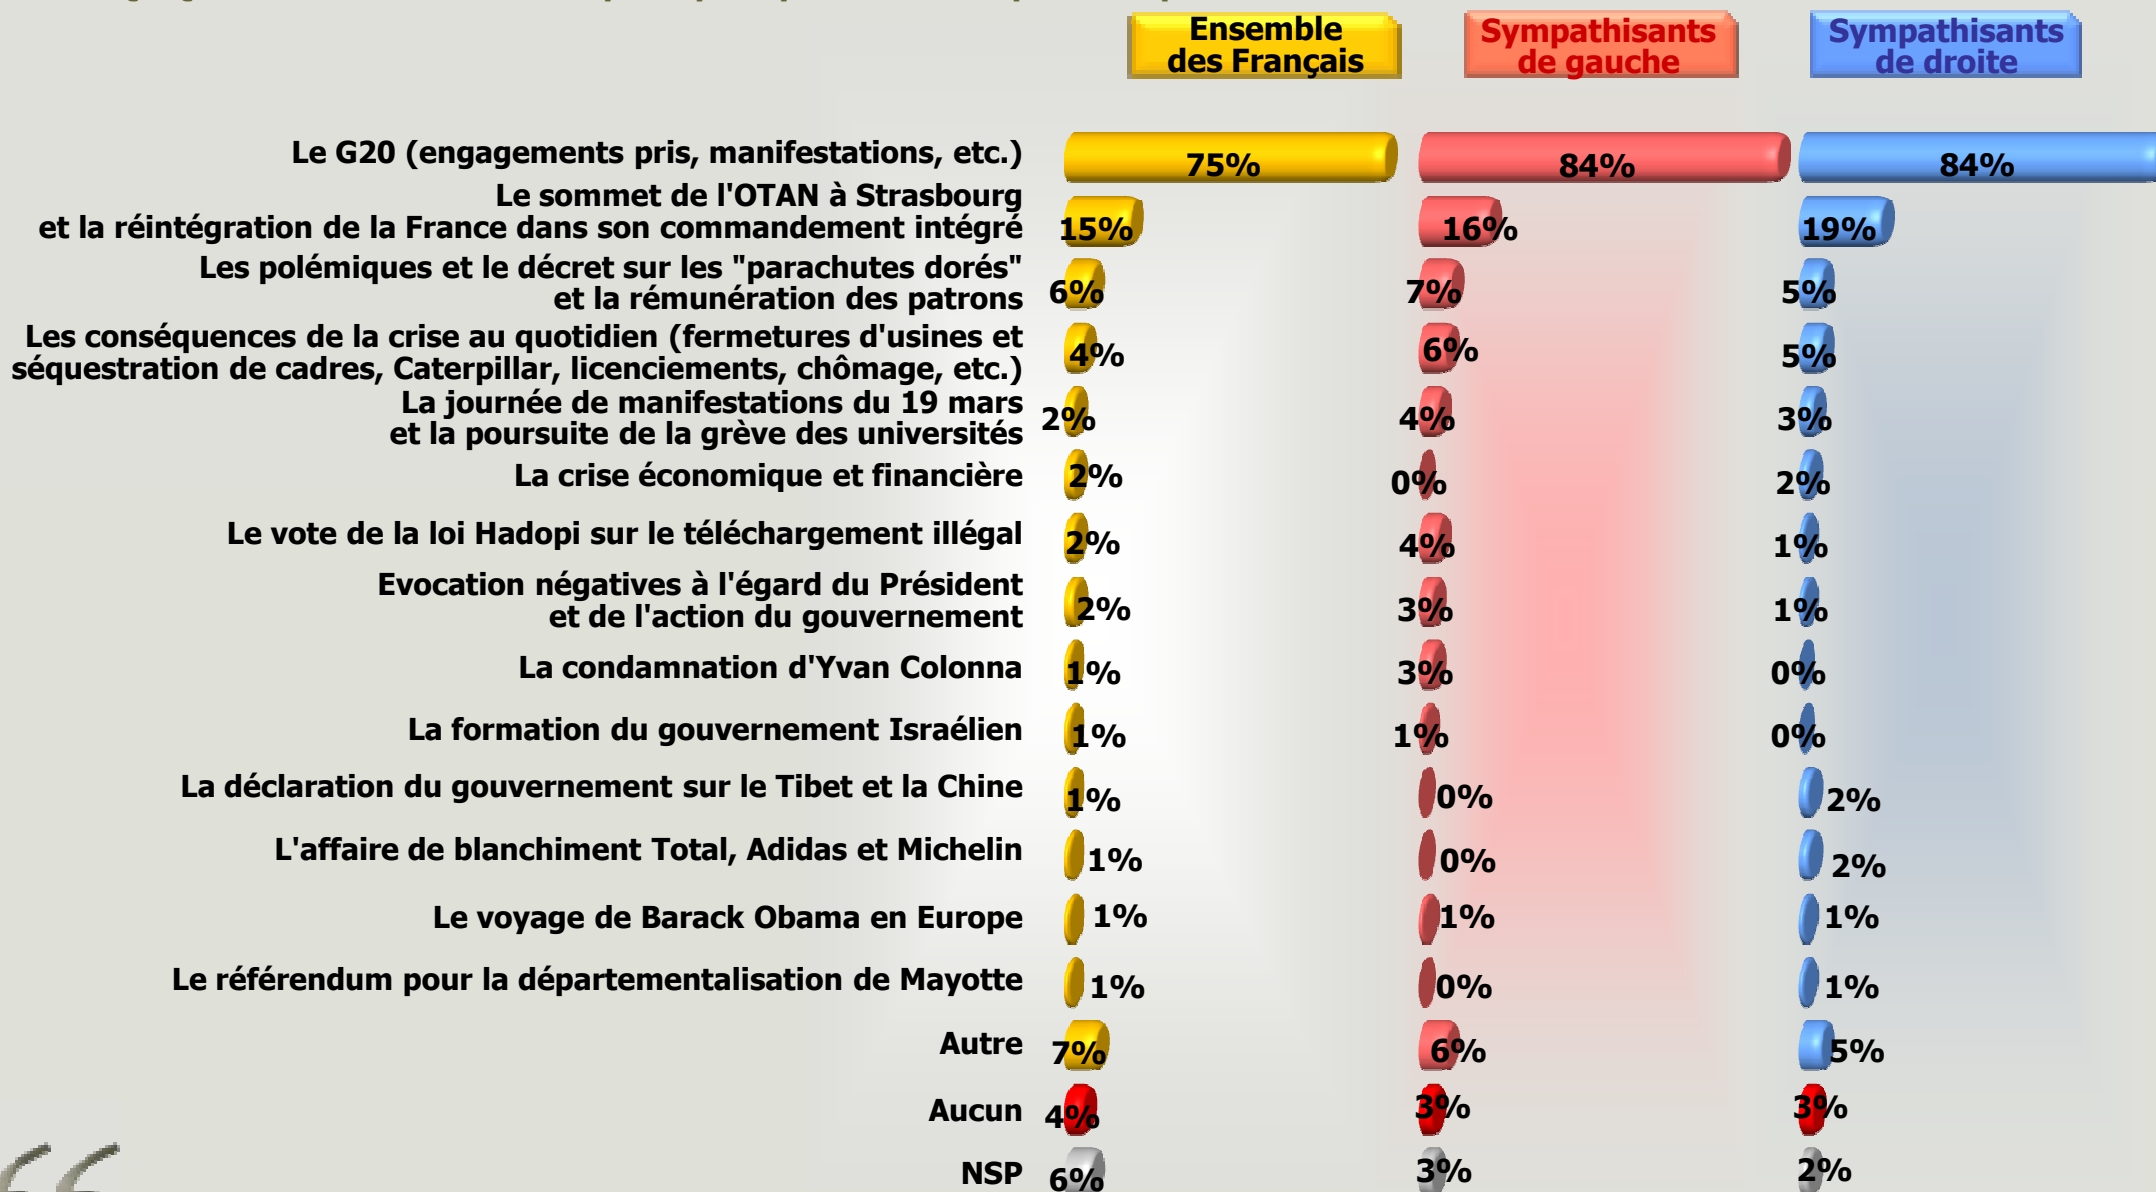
| | Ensemble des Français | Sympathisants de gauche | Sympathisants de droite |
|---|---|---|---|
| Le G20 (engagements pris, manifestations, etc.) | 75% | 84% | 84% |
| Le sommet de l'OTAN à Strasbourg et la réintégration de la France dans son commandement intégré | 15% | 16% | 19% |
| Les polémiques et le décret sur les "parachutes dorés" et la rémunération des patrons | 6% | 7% | 5% |
| Les conséquences de la crise au quotidien (fermetures d'usines et séquestration de cadres, Caterpillar, licenciements, chômage, etc.) | 4% | 6% | 5% |
| La journée de manifestations du 19 mars et la poursuite de la grève des universités | 2% | 4% | 3% |
| La crise économique et financière | 2% | 0% | 2% |
| Le vote de la loi Hadopi sur le téléchargement illégal | 2% | 4% | 1% |
| Evocation négatives à l'égard du Président et de l'action du gouvernement | 2% | 3% | 1% |
| La condamnation d'Yvan Colonna | 1% | 3% | 0% |
| La formation du gouvernement Israélien | 1% | 1% | 0% |
| La déclaration du gouvernement sur le Tibet et la Chine | 1% | 0% | 2% |
| L'affaire de blanchiment Total, Adidas et Michelin | 1% | 0% | 2% |
| Le voyage de Barack Obama en Europe | 1% | 1% | 1% |
| Le référendum pour la départementalisation de Mayotte | 1% | 0% | 1% |
| Autre | 7% | 6% | 5% |
| Aucun | 4% | 3% | 3% |
| NSP | 6% | 3% | 2% |